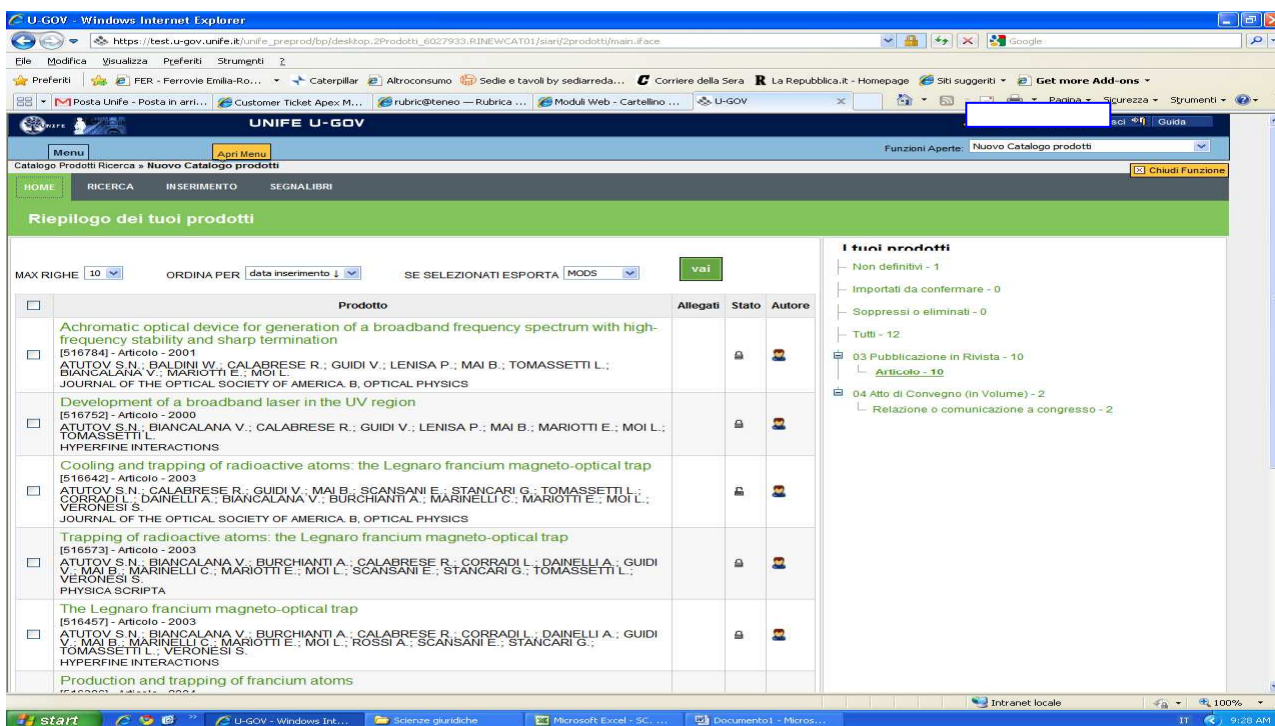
U-GOV - Windows Internet Explorer

https://test.u-gov.unife.it/unife_preprod/bp/desktop.2Prodotti_6027933.RINEWCAT01/siari/2prodotti/main.iface

Google

File Modifica Visualizza Preferiti Strumenti ?

Preferiti FER - Ferrovie Emilia-Ro... Caterpillar Altroconsumo Sedie e tavoli by sediarreda... Corriere della Sera La Repubblica.it - Homepage Siti suggeriti Get more Add-ons

Posta Unife - Posta in arri... Customer Ticket Apex M... rubric@teneo — Rubrica ... Moduli Web - Cartellino ... U-GOV

Pagina Sicurezza Strumenti

UNIFE U-GOV

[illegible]sci Guida

Menu Apri Menu

Funzioni Aperte: Nuovo Catalogo prodotti

Catalogo Prodotti Ricerca » Nuovo Catalogo prodotti

Chiudi Funzione

HOME RICERCA INSERIMENTO SEGNALIBRI

Riepilogo dei tuoi prodotti

MAX RIGHE 10 ORDINA PER data inserimento ↓ SE SELEZIONATI ESPORTA MODS vai

| | Prodotto | Allegati | Stato | Autore |
|---|---|---|---|---|
| | Achromatic optical device for generation of a broadband frequency spectrum with high-frequency stability and sharp termination [516784] - Articolo - 2001 ATUTOV S.N.; BALDINI W.; CALABRESE R.; GUIDI V.; LENISA P.; MAI B.; TOMASSETTI L.; BIANCALANA V.; MARIOTTI E.; MOI L. JOURNAL OF THE OPTICAL SOCIETY OF AMERICA. B, OPTICAL PHYSICS | | | |
| | Development of a broadband laser in the UV region [516752] - Articolo - 2000 ATUTOV S.N.; BIANCALANA V.; CALABRESE R.; GUIDI V.; LENISA P.; MAI B.; MARIOTTI E.; MOI L.; TOMASSETTI L. HYPERFINE INTERACTIONS | | | |
| | Cooling and trapping of radioactive atoms: the Legnaro francium magneto-optical trap [516642] - Articolo - 2003 ATUTOV S.N.; CALABRESE R.; GUIDI V.; MAI B.; SCANSANI E.; STANCARI G.; TOMASSETTI L.; CORRADI L.; DAINELLI A.; BIANCALANA V.; BURCHIANTI A.; MARINELLI C.; MARIOTTI E.; MOI L.; VERONESI S. JOURNAL OF THE OPTICAL SOCIETY OF AMERICA. B, OPTICAL PHYSICS | | | |
| | Trapping of radioactive atoms: the Legnaro francium magneto-optical trap [516573] - Articolo - 2003 ATUTOV S.N.; BIANCALANA V.; BURCHIANTI A.; CALABRESE R.; CORRADI L.; DAINELLI A.; GUIDI V.; MAI B.; MARINELLI C.; MARIOTTI E.; MOI L.; SCANSANI E.; STANCARI G.; TOMASSETTI L.; VERONESI S. PHYSICA SCRIPTA | | | |
| | The Legnaro francium magneto-optical trap [516457] - Articolo - 2003 ATUTOV S.N.; BIANCALANA V.; BURCHIANTI A.; CALABRESE R.; CORRADI L.; DAINELLI A.; GUIDI V.; MAI B.; MARINELLI C.; MARIOTTI E.; MOI L.; ROSSI A.; SCANSANI E.; STANCARI G.; TOMASSETTI L.; VERONESI S. HYPERFINE INTERACTIONS | | | |
| | Production and trapping of francium atoms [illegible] | | | |

I tuoi prodotti
Non definitivi - 1
Importati da confermare - 0
Soppressi o eliminati - 0
Tutti - 12
03 Pubblicazione in Rivista - 10
Articolo - 10
04 Atto di Convegno (in Volume) - 2
Relazione o comunicazione a congresso - 2

Intranet locale 100%

start U-GOV - Windows Int... Scienze giuridiche Microsoft Excel - SC... Documento1 - Micros... IT 9:28 AM